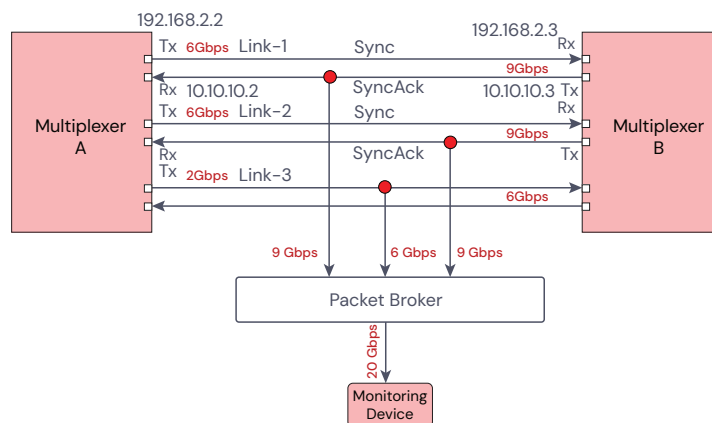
192.168.2.2

192.168.2.3

Multiplexer A

Tx 6Gbps Link-1

Sync

Rx

9Gbps

Rx 10.10.10.2

SyncAck

10.10.10.3 Tx

Tx 6Gbps Link-2

Sync

Rx

9Gbps

Rx

SyncAck

Tx

Tx 2Gbps Link-3

6Gbps

Multiplexer B

9 Gbps

6 Gbps

9 Gbps

Packet Broker

20 Gbps

Monitoring Device